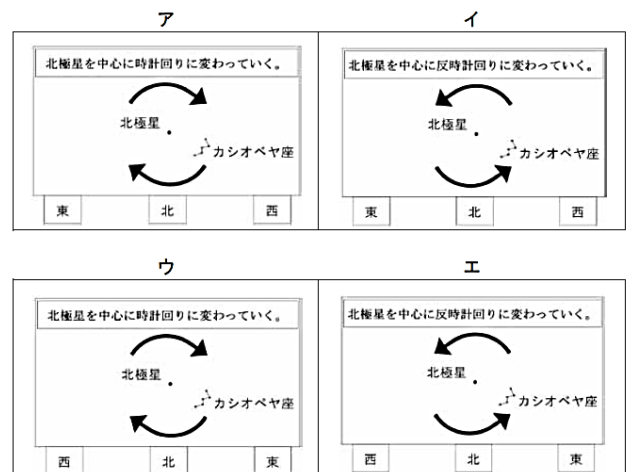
ア

北極星を中心に時計回りに変わっていく。

北極星

カシオペヤ座

東 北 西

イ

北極星を中心に反時計回りに変わっていく。

北極星

カシオペヤ座

東 北 西

ウ

北極星を中心に時計回りに変わっていく。

北極星

カシオペヤ座

西 北 東

エ

北極星を中心に反時計回りに変わっていく。

北極星

カシオペヤ座

西 北 東